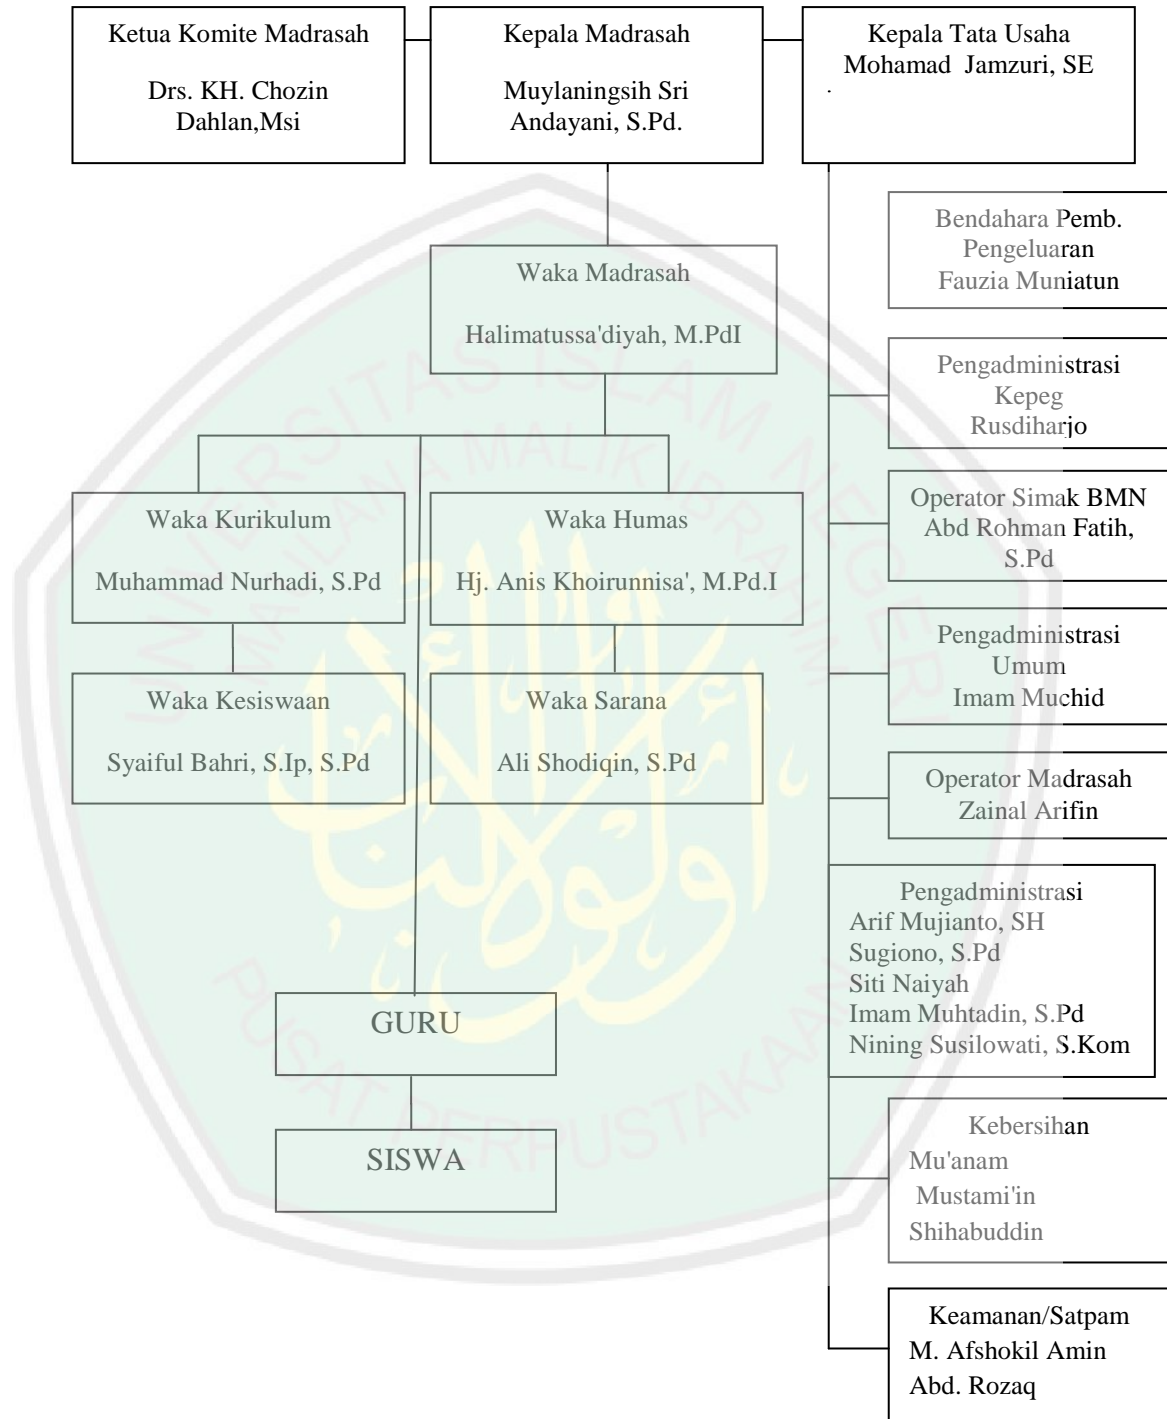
Ketua Komite Madrasah

Drs. KH. Chozin Dahlan,Msi

Kepala Madrasah

Muylaningsih Sri Andayani, S.Pd.

Kepala Tata Usaha
Mohamad Jamzuri, SE

Waka Madrasah

Halimatussa'diyah, M.PdI

Waka Kurikulum

Muhammad Nurhadi, S.Pd

Waka Humas

Hj. Anis Khoirunnisa', M.Pd.I

Waka Kesiswaan

Syaiful Bahri, S.Ip, S.Pd

Waka Sarana

Ali Shodiqin, S.Pd

GURU

SISWA

Bendahara Pemb. Pengeluaran
Fauzia Muniatun

Pengadministrasi Kepeg
Rusdiharjo

Operator Simak BMN
Abd Rohman Fatih, S.Pd

Pengadministrasi Umum
Imam Muchid

Operator Madrasah
Zainal Arifin

Pengadministrasi
Arif Mujianto, SH
Sugiono, S.Pd
Siti Naiyah
Imam Muhtadin, S.Pd
Nining Susilowati, S.Kom

Kebersihan
Mu'anam
Mustami'in
Shihabuddin

Keamanan/Satpam
M. Afshokil Amin
Abd. Rozaq